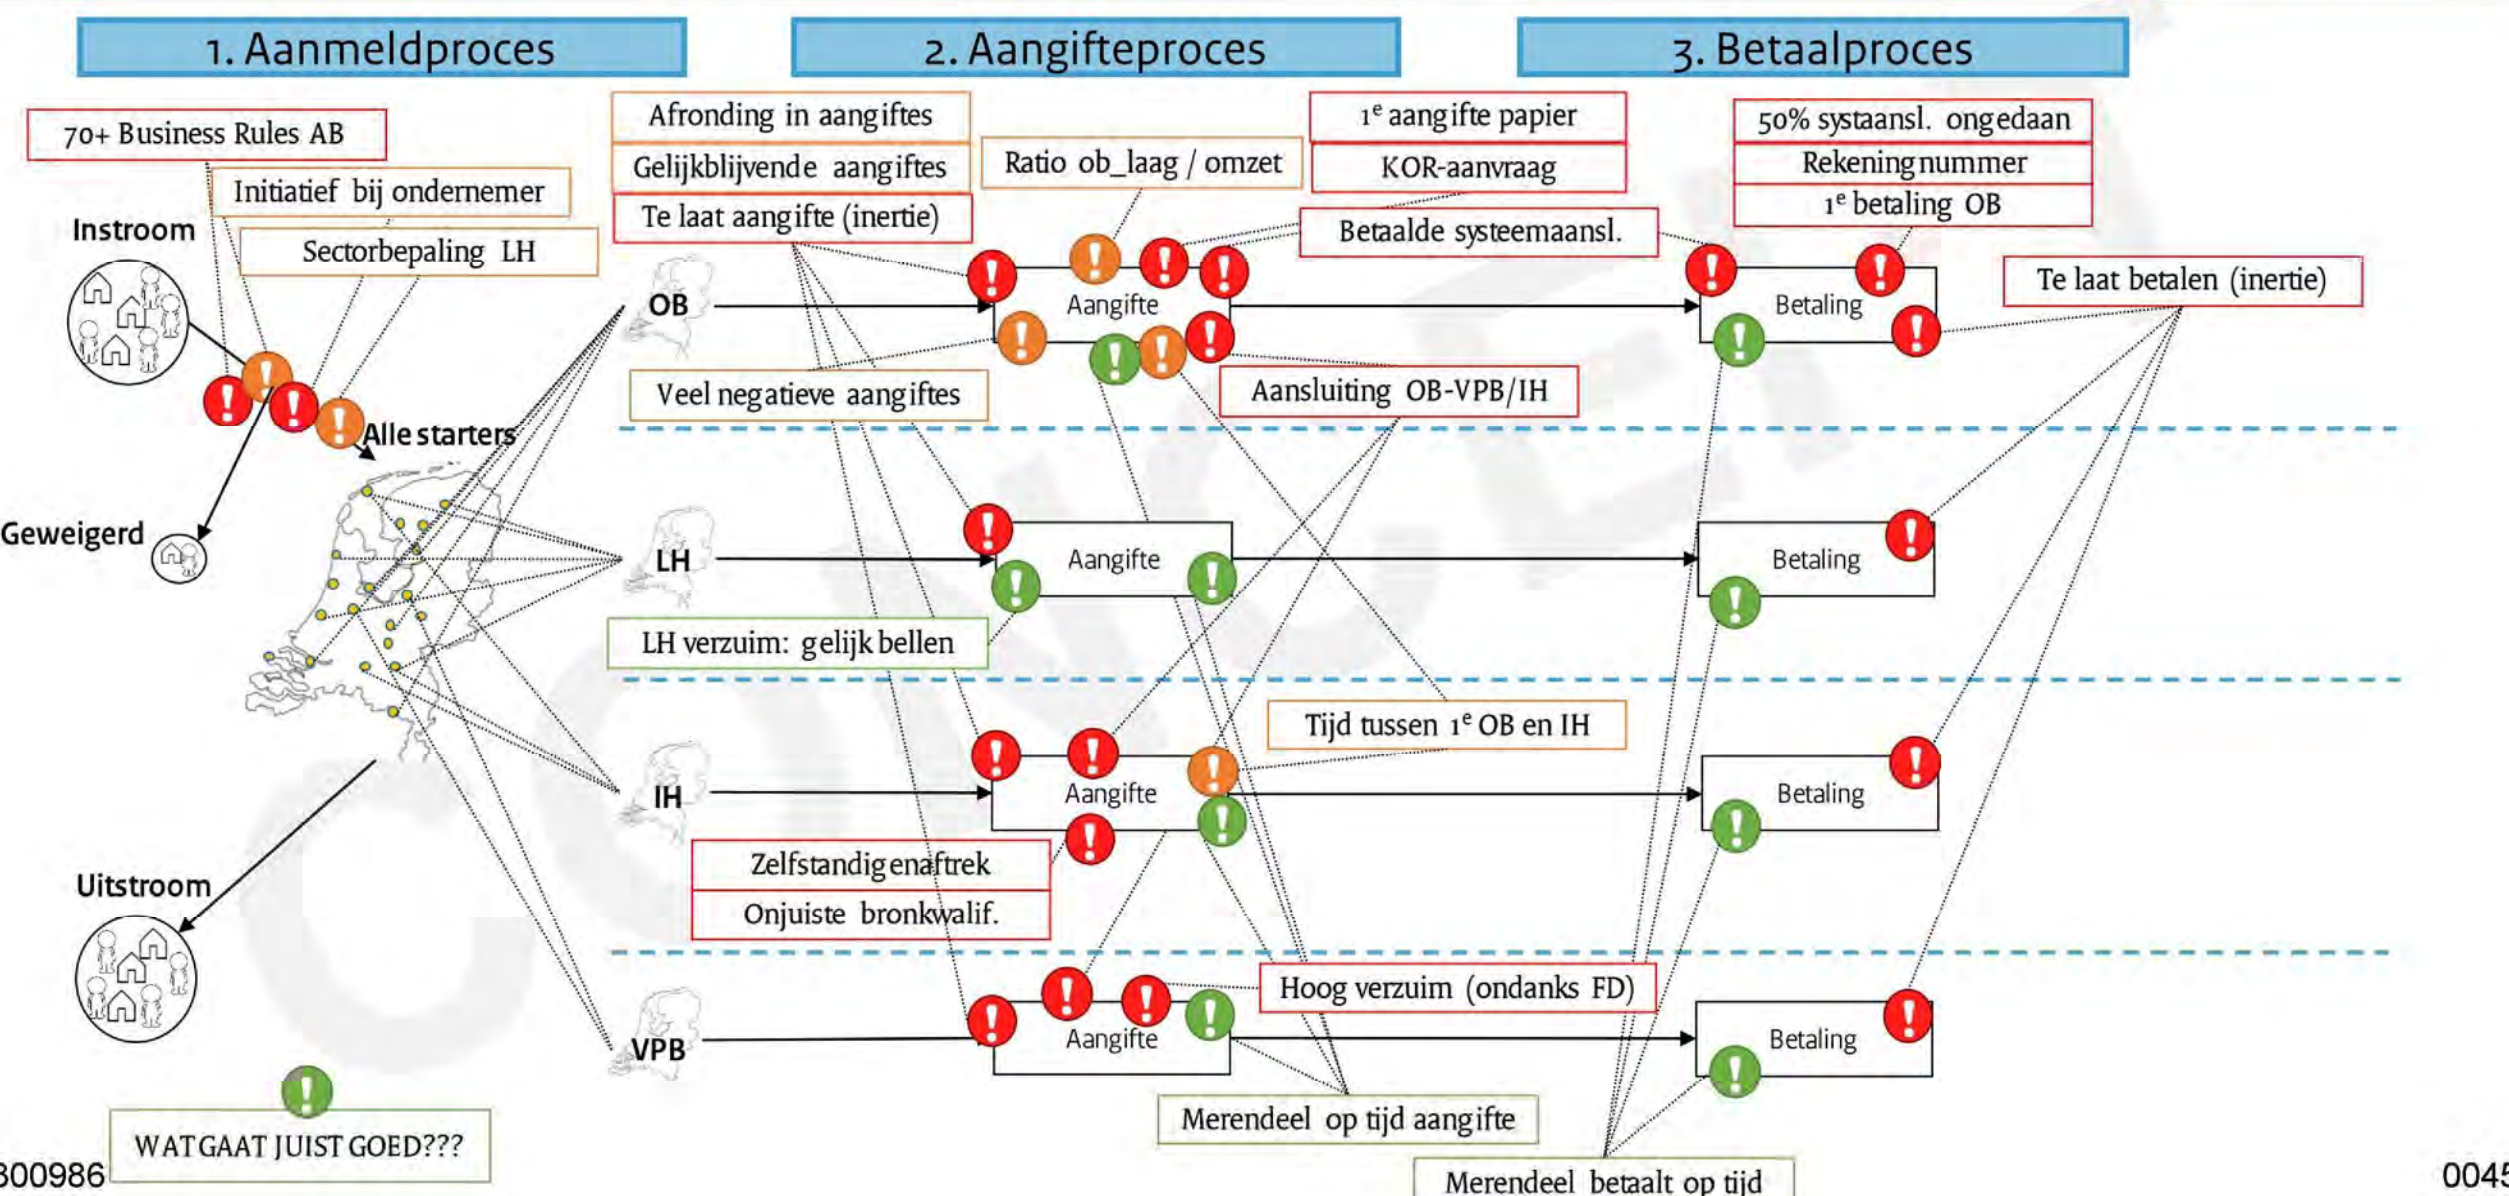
1. Aanmeldproces

2. Aangifteproces

3. Betaalproces

70+ Business Rules AB

Initiatief bij ondernemer

Sectorbepaling LH

Instroom

Alle starters

Geweigerd

Uitstroom

Afronding in aangiftes

Gelijkblijvende aangiftes

Te laat aangifte (inertie)

Ratio ob_laag / omzet

1e aangifte papier

KOR-aanvraag

Betaalde systeemaansl.

50% systaansl. ongedaan

Rekeningnummer

1e betaling OB

Te laat betalen (inertie)

OB

Aangifte

Betaling

Veel negatieve aangiftes

Aansluiting OB-VPB/IH

LH

Aangifte

Betaling

LH verzuim: gelijk bellen

Tijd tussen 1e OB en IH

IH

Aangifte

Betaling

Zelfstandigenaftrek

Onjuiste bronkwalif.

Hoog verzuim (ondanks FD)

VPB

Aangifte

Betaling

Merendeel op tijd aangifte

Merendeel betaalt op tijd

WAT GAAT JUIST GOED???

300986

0045